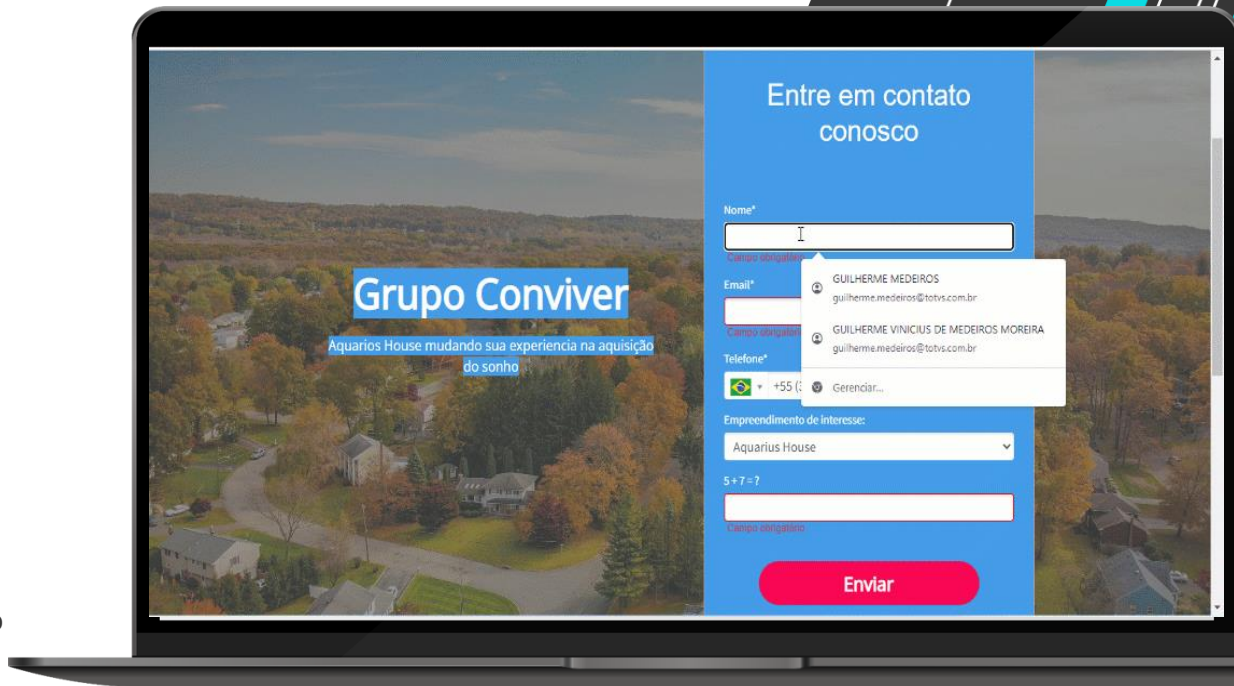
Grupo Conviver

Aquarios House mudando sua experiencia na aquisição do sonho

Entre em contato conosco

Nome*

Campo obrigatório

Email*

Campo obrigatório

Telefone*

+55 (3

GUILHERME MEDEIROS
guilherme.medeiros@totvs.com.br

GUILHERME VINICIUS DE MEDEIROS MOREIRA
guilherme.medeiros@totvs.com.br

Gerenciar...

Empreendimento de interesse:

Aquarius House

5 + 7 = ?

Campo obrigatório

Enviar